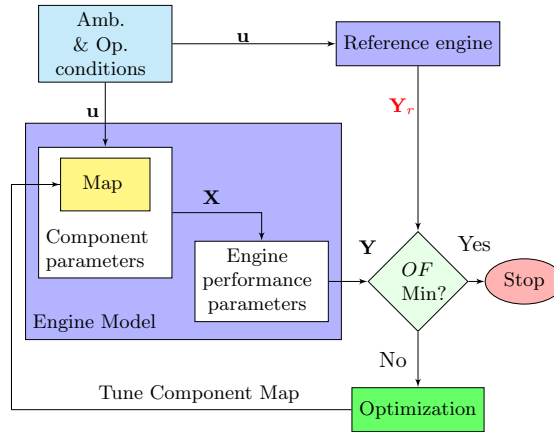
Amb.
& Op.
conditions

$\mathbf{u}$

Reference engine

$\mathbf{u}$

$\mathbf{Y}_r$

Map

$\mathbf{X}$

Component parameters

Engine performance parameters

$\mathbf{Y}$

$OF$
Min?

Yes

Stop

Engine Model

No

Tune Component Map

Optimization